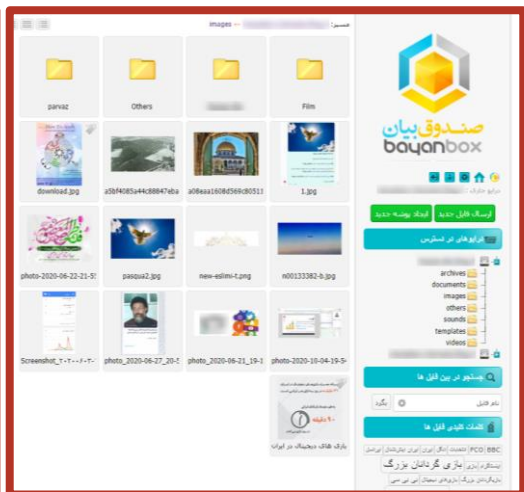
مسیر: images

parvaz

Others

Film

download.jpg

a5bf4085a44c88847eba

a08eaa1608d569c80513

1.jpg

photo-2020-06-22-21-5

pasqua2.jpg

new-eslimi-t.png

n00133382-b.jpg

Screenshot_۲۰۲۰-۰۳-

photo_2020-06-27_20-5

photo_2020-06-21_19-1

photo_2020-10-04-19-5

بازی های دیجیتال در ایران

صندوق بیان
bayanbox

ارسال فایل جدید

ایجاد پوشه جدید

درایوهای در دسترس

archives

documents

images

others

sounds

templates

videos

جستجو در بین فایل ها

نام فایل

بگرد

کلمات کلیدی فایل ها

BBC

PCO

بازی گردانان بزرگ